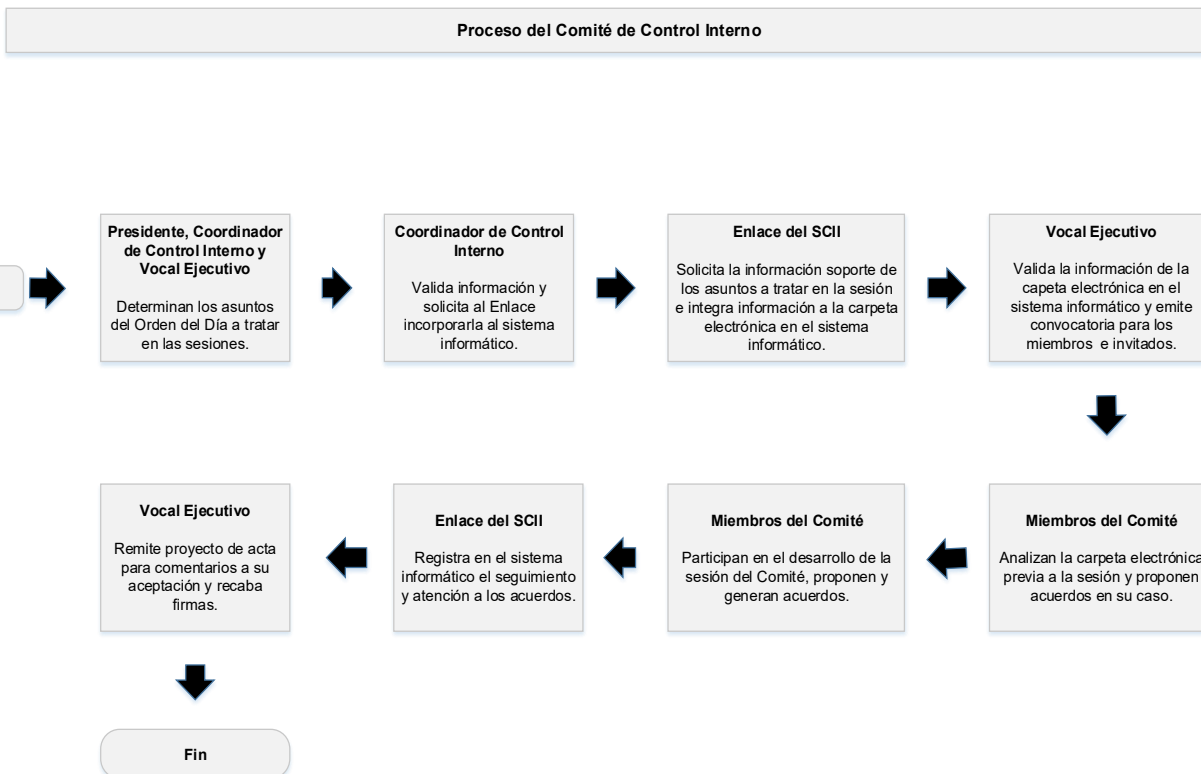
Proceso del Comité de Control Interno

Presidente, Coordinador de Control Interno y Vocal Ejecutivo

Determinan los asuntos del Orden del Día a tratar en las sesiones.

Coordinador de Control Interno

Valida información y solicita al Enlace incorporarla al sistema informático.

Enlace del SCII

Solicita la información soporte de los asuntos a tratar en la sesión e integra información a la carpeta electrónica en el sistema informático.

Vocal Ejecutivo

Valida la información de la capeta electrónica en el sistema informático y emite convocatoria para los miembros e invitados.

Miembros del Comité

Analizan la carpeta electrónica previa a la sesión y proponen acuerdos en su caso.

Miembros del Comité

Participan en el desarrollo de la sesión del Comité, proponen y generan acuerdos.

Enlace del SCII

Registra en el sistema informático el seguimiento y atención a los acuerdos.

Vocal Ejecutivo

Remite proyecto de acta para comentarios a su aceptación y recaba firmas.

Fin